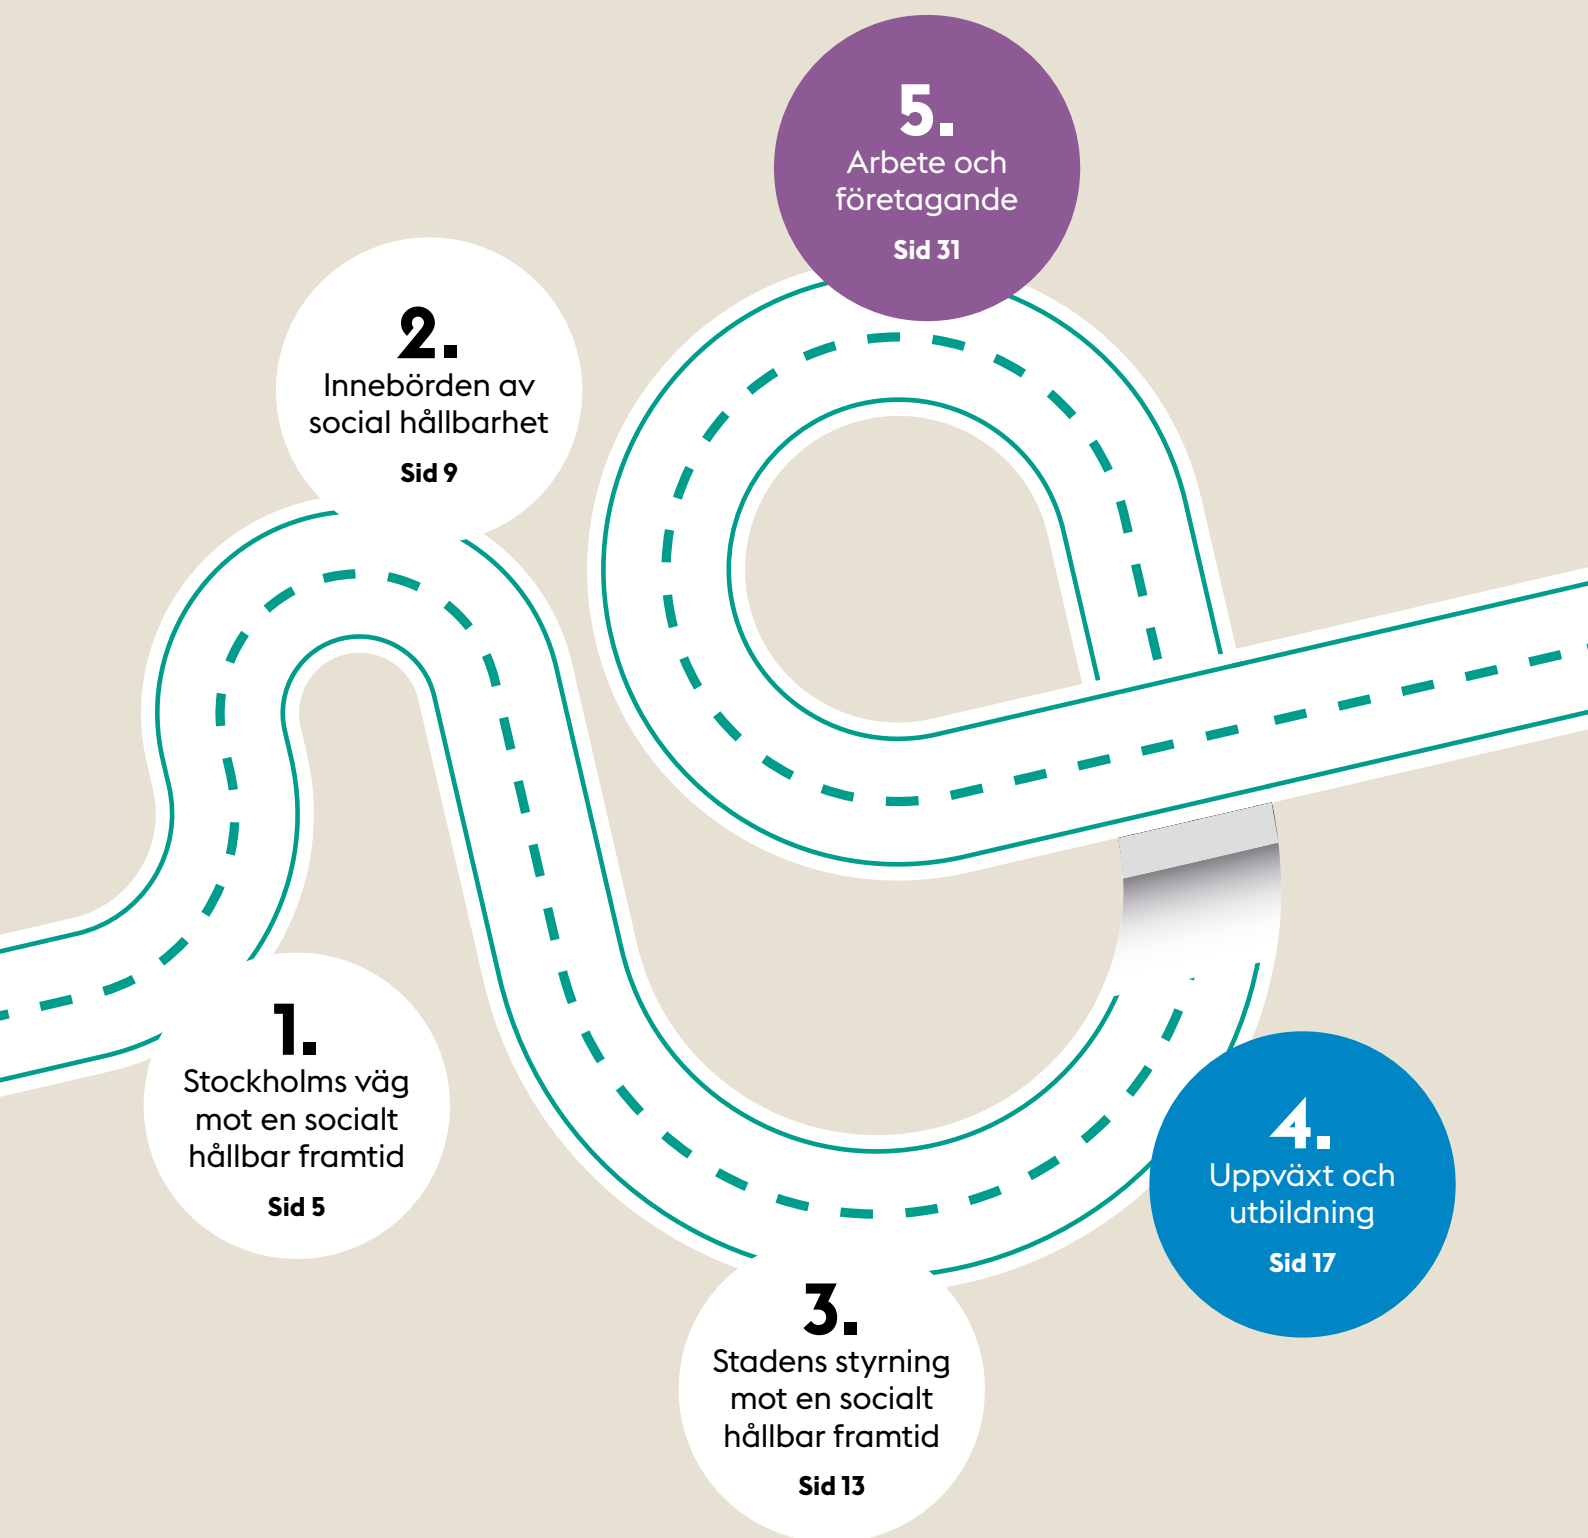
1.
Stockholms väg mot en socialt hållbar framtid
Sid 5

2.
Innebörden av social hållbarhet
Sid 9

3.
Stadens styrning mot en socialt hållbar framtid
Sid 13

4.
Uppväxt och utbildning
Sid 17

5.
Arbete och företagande
Sid 31